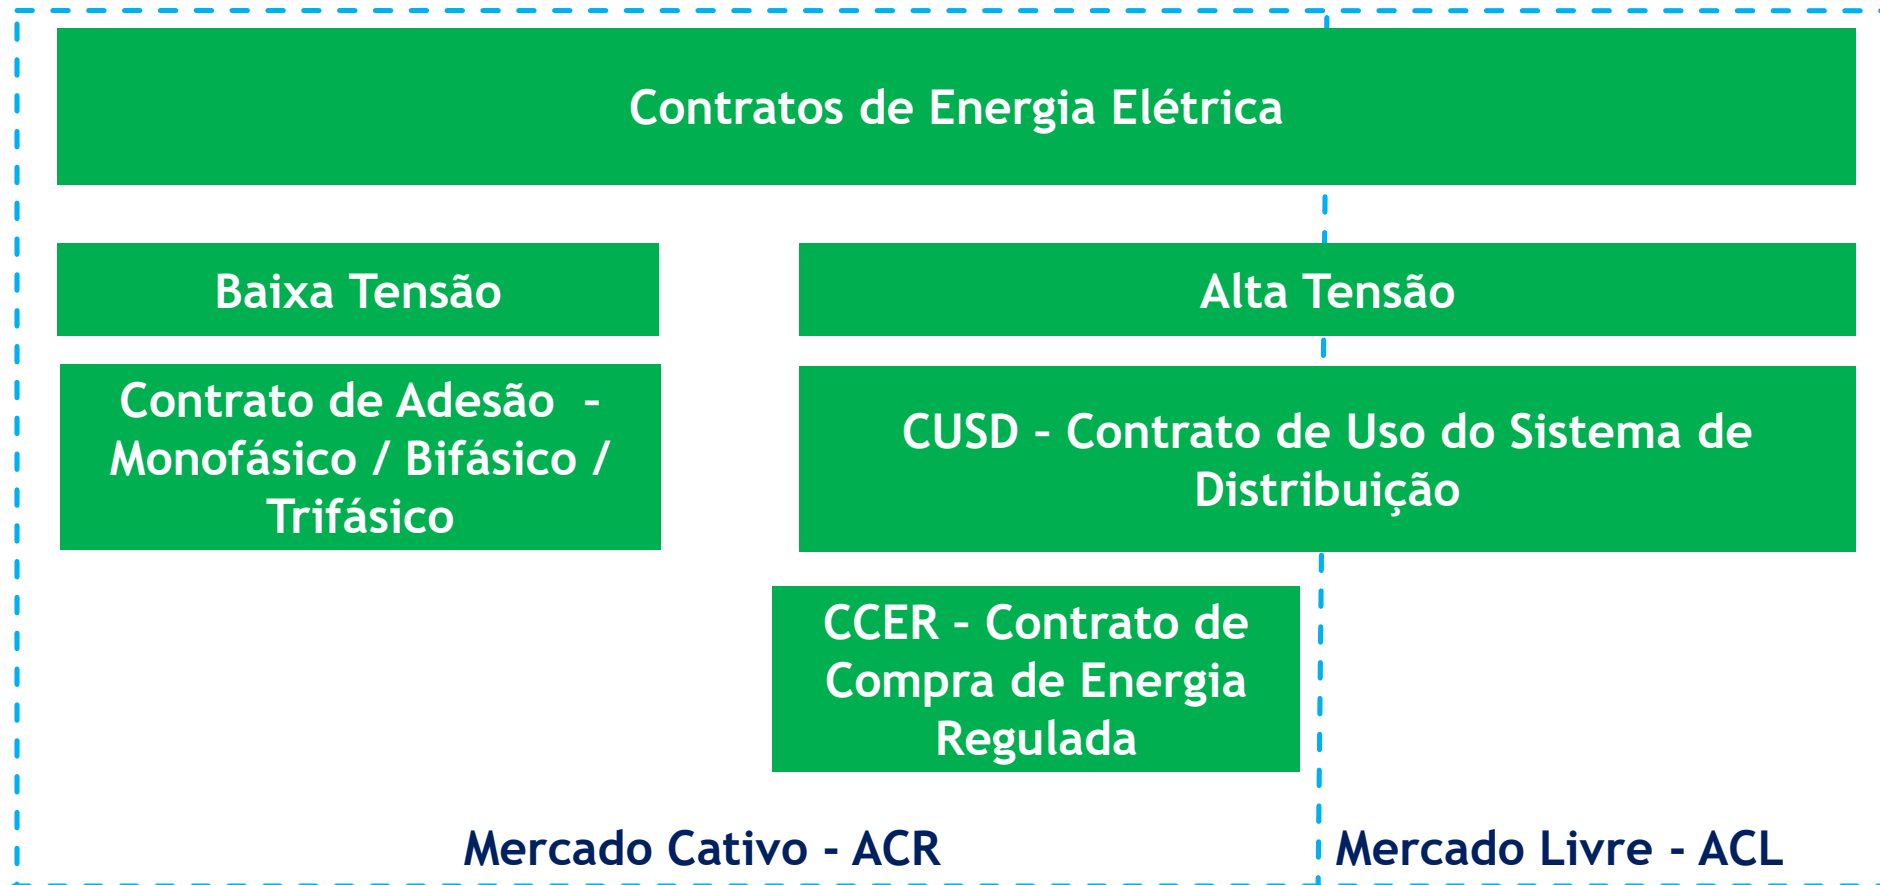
Contratos de Energia Elétrica

Baixa Tensão

Alta Tensão

Contrato de Adesão - Monofásico / Bifásico / Trifásico

CUSD - Contrato de Uso do Sistema de Distribuição

CCER - Contrato de Compra de Energia Regulada

Mercado Cativo - ACR

Mercado Livre - ACL